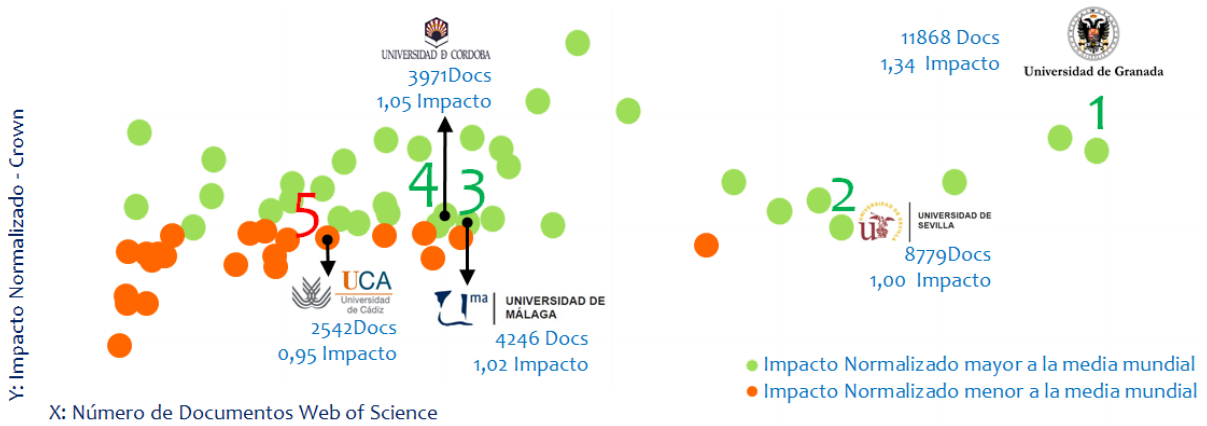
UNIVERSIDAD DE CORDOBA
3971Docs
1,05 Impacto

11868 Docs
1,34 Impacto

Universidad de Granada

1

4

3

5

2

UNIVERSIDAD DE SEVILLA
8779Docs
1,00 Impacto

UCA
Universidad de Cádiz
2542Docs
0,95 Impacto

ma UNIVERSIDAD DE MÁLAGA
4246 Docs
1,02 Impacto

Impacto Normalizado mayor a la media mundial
Impacto Normalizado menor a la media mundial

Y: Impacto Normalizado - Crown

X: Número de Documentos Web of Science